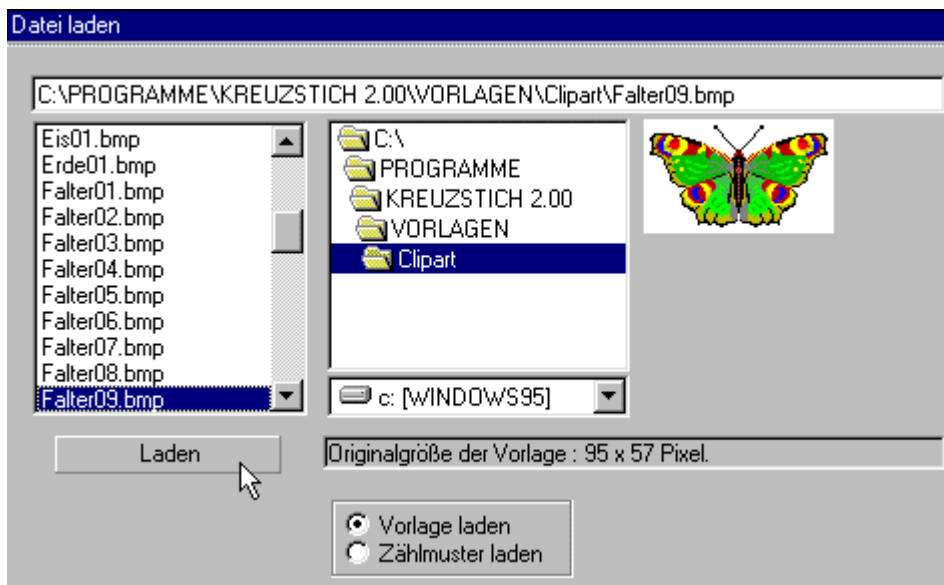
Datei laden

C:\PROGRAMME\KREUZSTICH 2.00\VORLAGEN\Clipart\Falter09.bmp

Eis01.bmp
Erde01.bmp
Falter01.bmp
Falter02.bmp
Falter03.bmp
Falter04.bmp
Falter05.bmp
Falter06.bmp
Falter07.bmp
Falter08.bmp
Falter09.bmp

C:\
PROGRAMME
KREUZSTICH 2.00
VORLAGEN
Clipart

c: [WINDOWS95]

Laden

Originalgröße der Vorlage : 95 x 57 Pixel.

Vorlage laden
Zählmuster laden